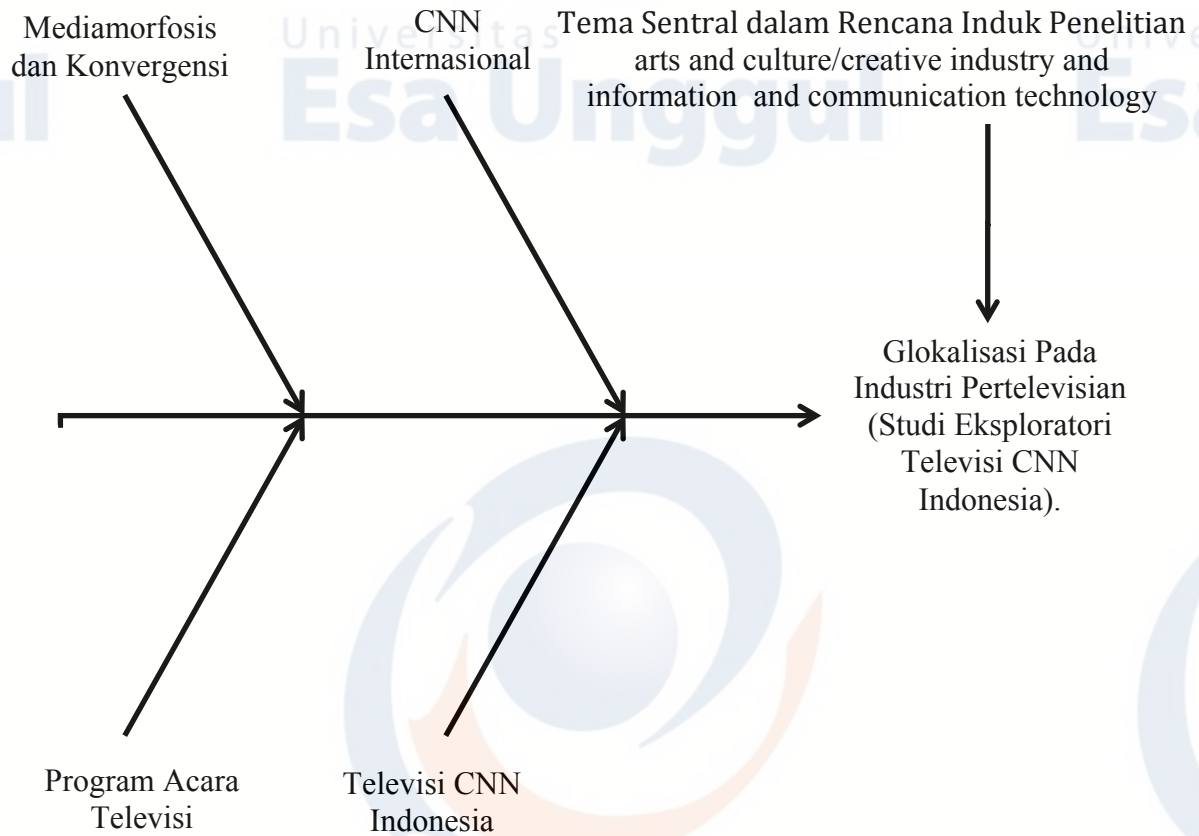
Mediamorfosis dan Konvergensi

CNN Internasional

Tema Sentral dalam Rencana Induk Penelitian arts and culture/creative industry and information and communication technology

Universitas Esa Unggul

Glokalisasi Pada Industri Pertelevisian (Studi Eksploratori Televisi CNN Indonesia).

Program Acara Televisi

Televisi CNN Indonesia